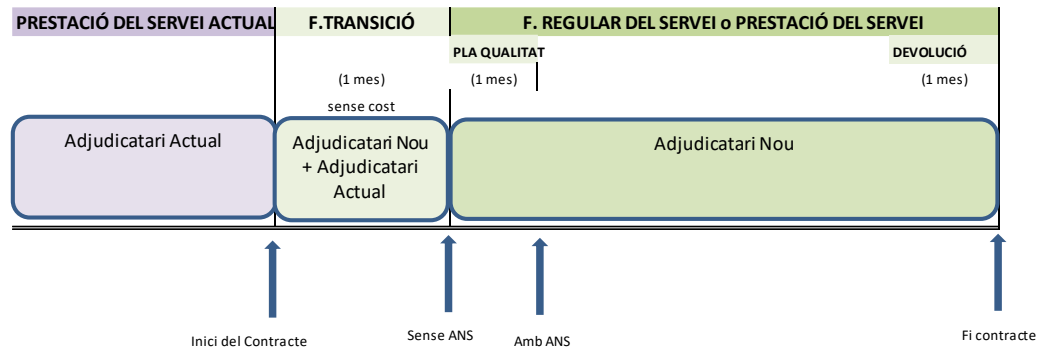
PRESTACIÓ DEL SERVEI ACTUAL

F.TRANSICIÓ

F. REGULAR DEL SERVEI o PRESTACIÓ DEL SERVEI

PLA QUALITAT

DEVOLUCIÓ

(1 mes)

sense cost

(1 mes)

(1 mes)

Adjudicatari Actual

Adjudicatari Nou + Adjudicatari Actual

Adjudicatari Nou

Inici del Contracte

Sense ANS

Amb ANS

Fi contracte